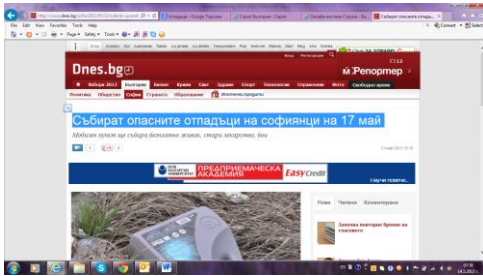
http://www.dnes.bg/sofia/2011/05/13/sybirat-opasnite

отпадъци - Google Търсене

Събират опасните отпадъци на софиянци на 17 май

File Edit View Favorites Tools Help

Page Safety Tools

Convert Select

Dnes.bg

Вход Регистрация

м Репортер

Избори 2011

Бизнес

Крими

Свят

Здраве

Спорт

Технологии

Справочник

Фото

Свободен архив

Политика

Общество

София

Страната

Образование

Любопитно

Събират опасните отпадъци на софиянци на 17 май

Мобилен пункт ще събира безплатно живак, стари акумулатори, бои

ПРЕДПРИЕМАЧЕСКА АКАДЕМИЯ

Easy Credit

Научи повече

Нови

Четени

Коментирани

Започва повторно броене на гласовете

07:38

14.5.2011